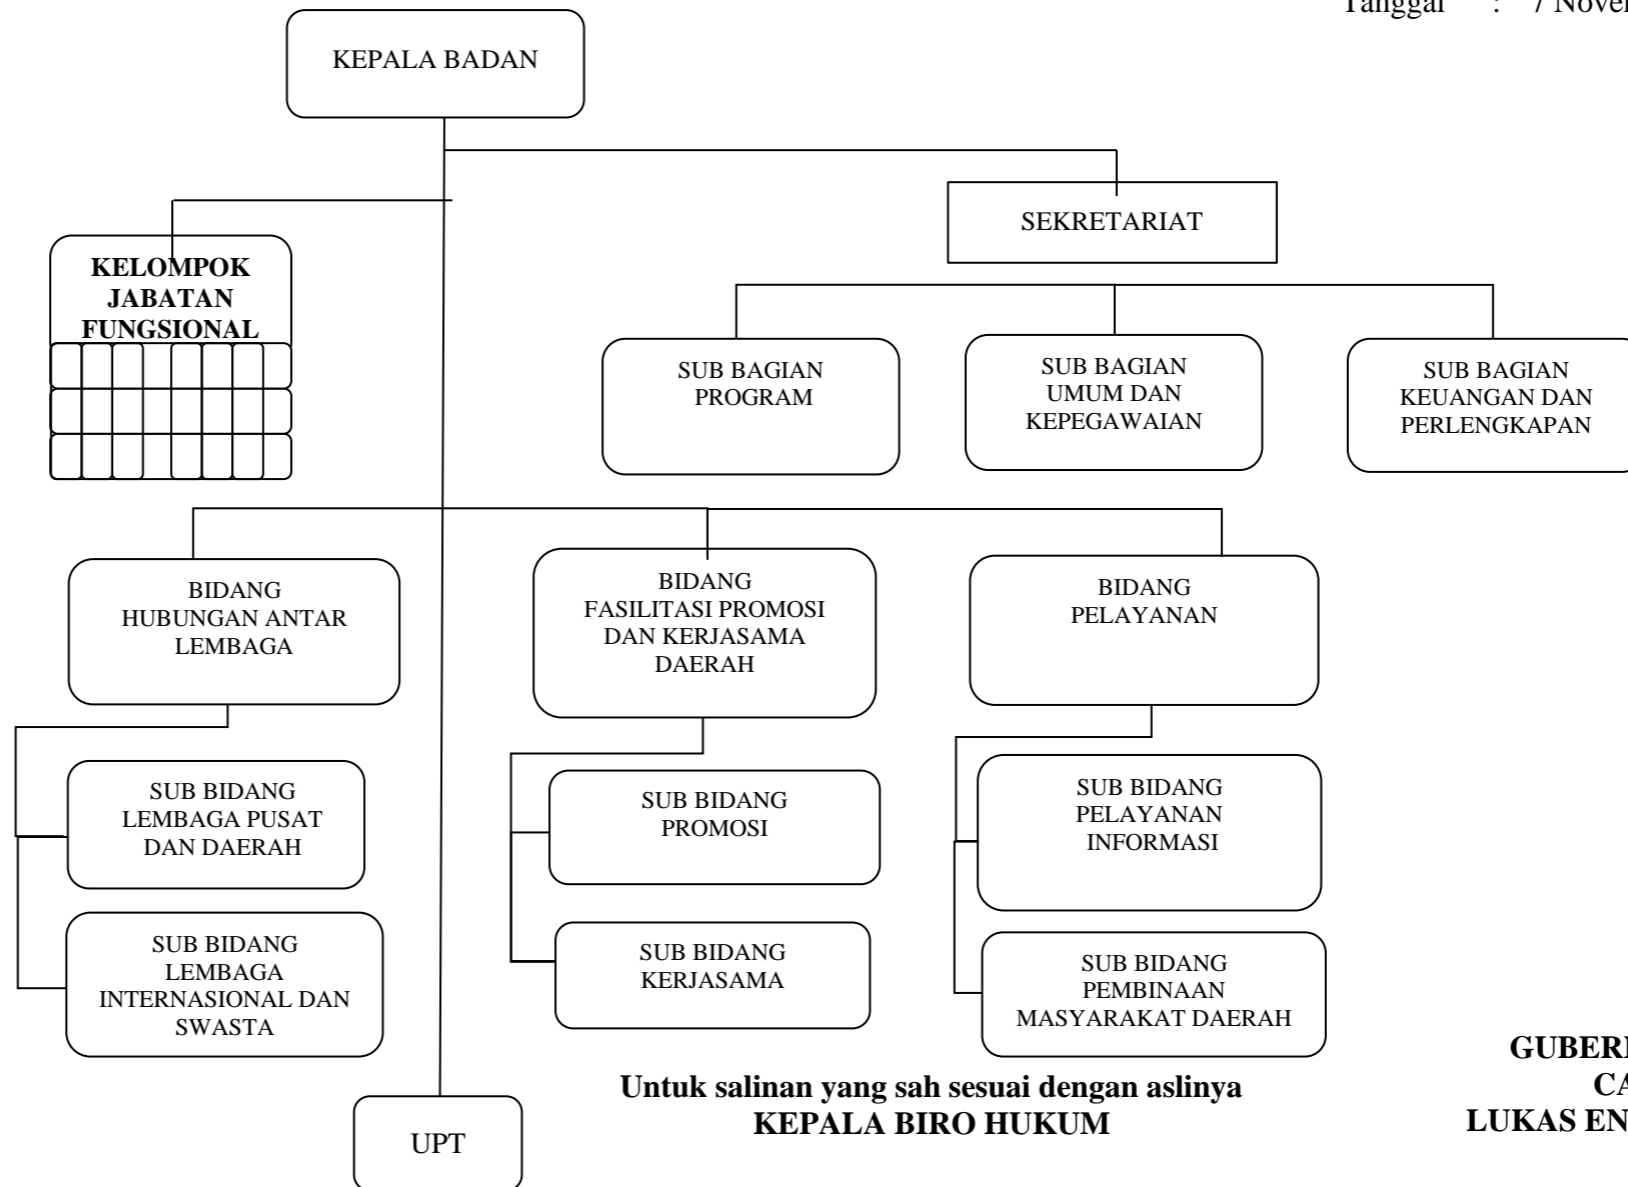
Tanggal : 7 Nove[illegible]

KEPALA BADAN

SEKRETARIAT

KELOMPOK JABATAN FUNGSIONAL

SUB BAGIAN PROGRAM

SUB BAGIAN UMUM DAN KEPEGAWAIAN

SUB BAGIAN KEUANGAN DAN PERLENGKAPAN

BIDANG HUBUNGAN ANTAR LEMBAGA

BIDANG FASILITASI PROMOSI DAN KERJASAMA DAERAH

BIDANG PELAYANAN

SUB BIDANG LEMBAGA PUSAT DAN DAERAH

SUB BIDANG LEMBAGA INTERNASIONAL DAN SWASTA

SUB BIDANG PROMOSI

SUB BIDANG KERJASAMA

SUB BIDANG PELAYANAN INFORMASI

SUB BIDANG PEMBINAAN MASYARAKAT DAERAH

UPT

Untuk salinan yang sah sesuai dengan aslinya
KEPALA BIRO HUKUM

GUBER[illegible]
CA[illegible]
LUKAS EN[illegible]